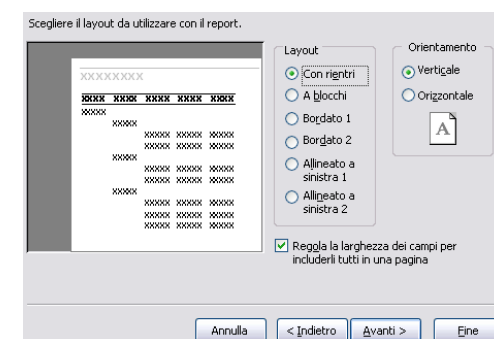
Scegliere il layout da utilizzare con il report.

XXXXXXXX
XXXX XXXX XXXX XXXX XXXX
XXXX
XXXX
XXXX XXXX XXXX
XXXX XXXX XXXX
XXXX
XXXX XXXX XXXX
XXXX XXXX XXXX
XXXX
XXXX XXXX XXXX
XXXX XXXX XXXX
XXXX XXXX XXXX

Layout
Con rientri
A blocchi
Bordato 1
Bordato 2
Allineato a sinistra 1
Allineato a sinistra 2

Orientamento
Verticale
Orizzontale
A

Regola la larghezza dei campi per includerli tutti in una pagina

Annulla
< Indietro
Avanti >
Fine